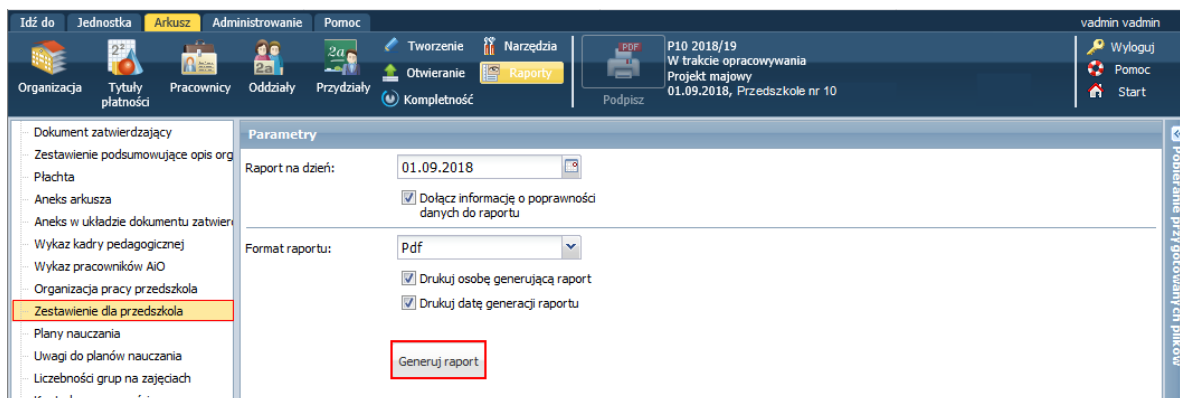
Idź do Jednostka Arkusz Administrowanie Pomoc
vadmin vadmin

Organizacja Tytuły płatności Pracownicy Oddziały Przydziały
Tworzenie Narzędzia
Otwieranie Raporty
Kompletność
Podpisz
P10 2018/19
W trakcie opracowywania
Projekt majowy
01.09.2018, Przedszkole nr 10
Wyloguj
Pomoc
Start

Dokument zatwierdzający
Zestawienie podsumowujące opis org
Płachta
Aneks arkusza
Aneks w układzie dokumentu zatwier
Wykaz kadry pedagogicznej
Wykaz pracowników AiO
Organizacja pracy przedszkola
Zestawienie dla przedszkola
Plany nauczania
Uwagi do planów nauczania
Liczebności grup na zajęciach

Parametry

Raport na dzień: 01.09.2018
Dołącz informację o poprawności danych do raportu

Format raportu: Pdf
Drukuj osobę generującą raport
Drukuj datę generacji raportu

Generuj raport

Pobieranie przygotowanych plików